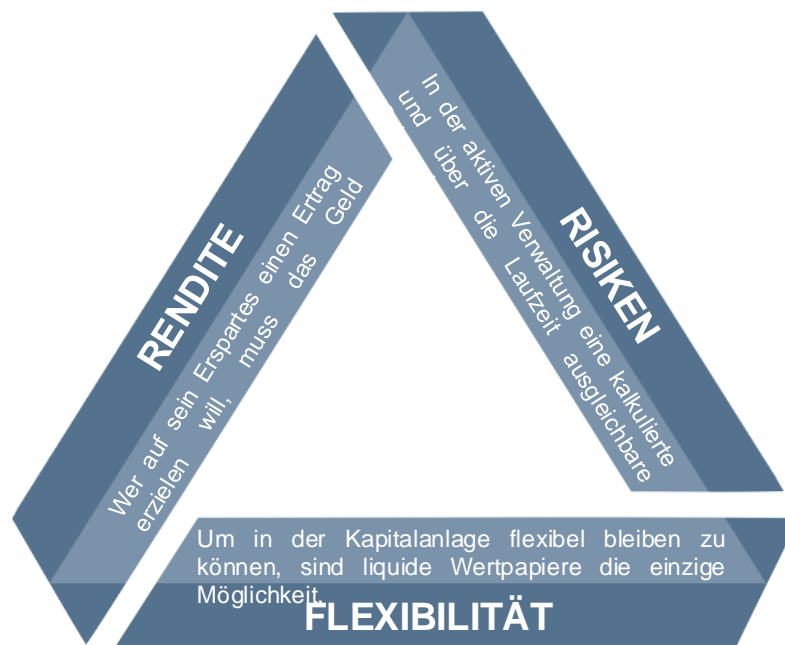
RENDITE

Wer auf sein Erspartes einen Ertrag erzielen will, muss das Geld

RISIKEN

In der aktiven Verwaltung eine kalkulierte und über die Laufzeit ausgleichbare

Um in der Kapitalanlage flexibel bleiben zu können, sind liquide Wertpapiere die einzige Möglichkeit.

FLEXIBILITÄT